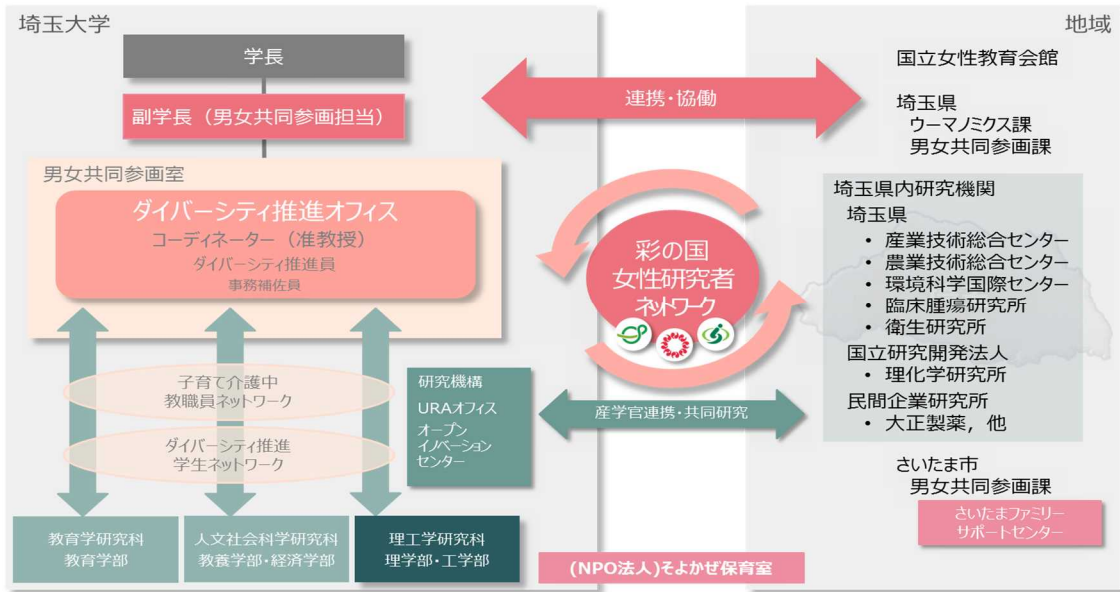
埼玉大学

学長

副学長（男女共同参画担当）

男女共同参画室

ダイバーシティ推進オフィス
コーディネーター（准教授）
ダイバーシティ推進員
事務補佐員

子育て介護中
教職員ネットワーク

ダイバーシティ推進
学生ネットワーク

研究機構
URAオフィス
オープン
イノベーション
センター

教育学研究科
教育学部

人文社会科学研究科
教養学部・経済学部

理工学研究科
理学部・工学部

連携・協働

彩の国
女性研究者
ネットワーク

産学官連携・共同研究

(NPO法人)そよかぜ保育室

地域

国立女性教育会館

埼玉県
ウーマノミクス課
男女共同参画課

埼玉県内研究機関
埼玉県
• 産業技術総合センター
• 農業技術総合センター
• 環境科学国際センター
• 臨床腫瘍研究所
• 衛生研究所
国立研究開発法人
• 理化学研究所
民間企業研究所
• 大正製薬，他

さいたま市
男女共同参画課

さいたまファミリー
サポートセンター